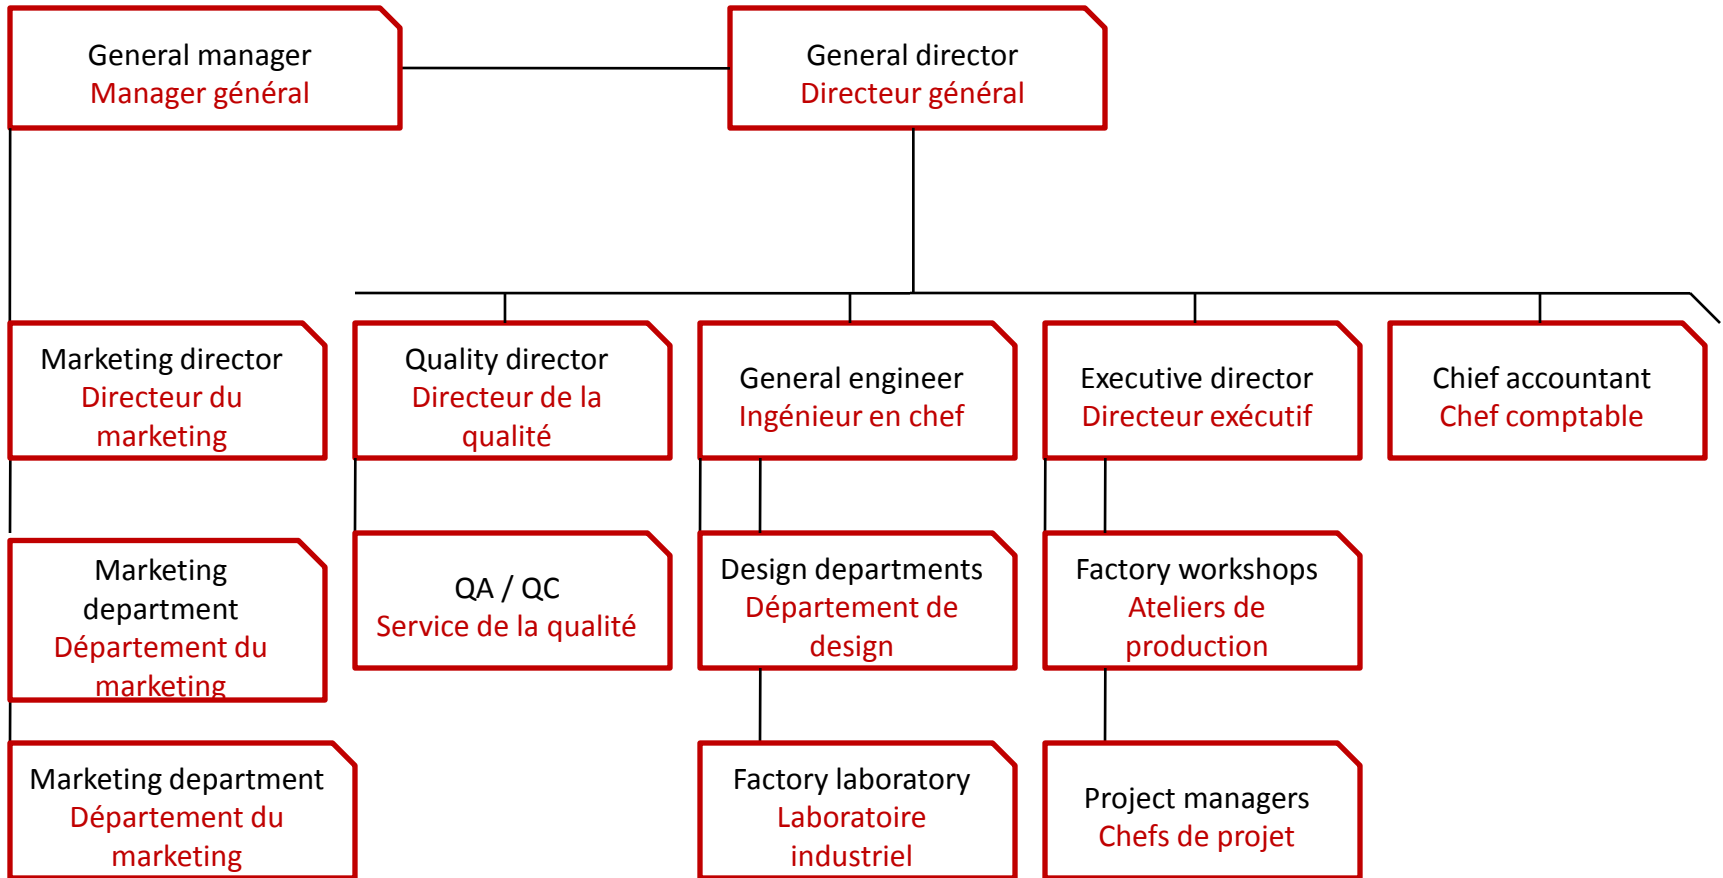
General manager
Manager général

General director
Directeur général

Marketing director
Directeur du marketing

Quality director
Directeur de la qualité

General engineer
Ingénieur en chef

Executive director
Directeur exécutif

Chief accountant
Chef comptable

Marketing department
Département du marketing

QA / QC
Service de la qualité

Design departments
Département de design

Factory workshops
Ateliers de production

Marketing department
Département du marketing

Factory laboratory
Laboratoire industriel

Project managers
Chefs de projet